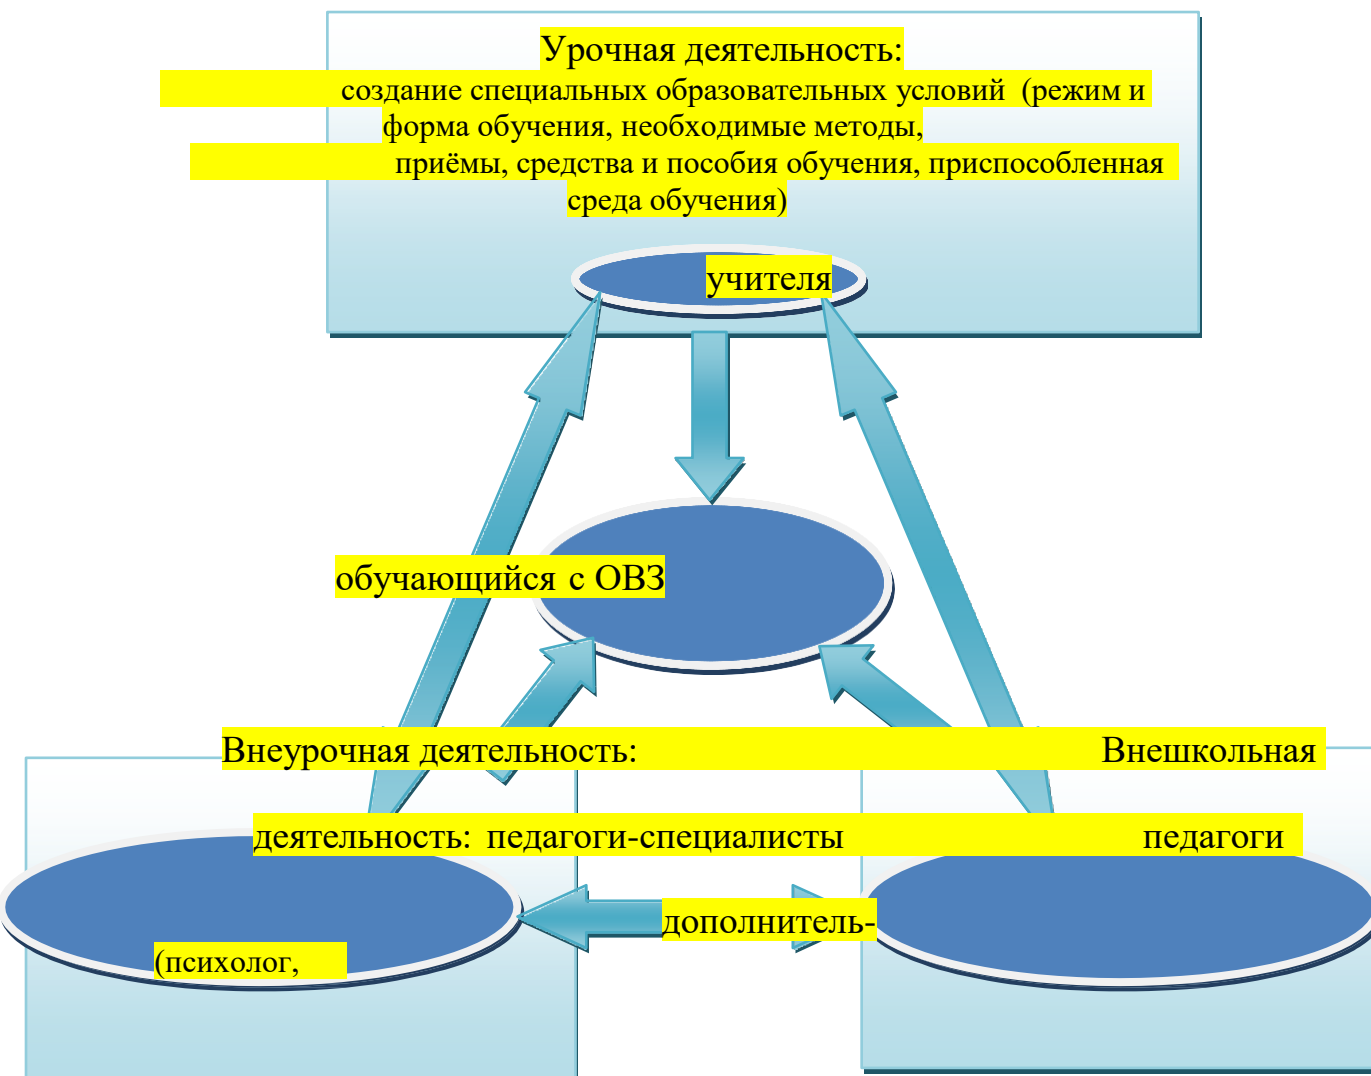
Урочная деятельность:
создание специальных образовательных условий (режим и форма обучения, необходимые методы, приёмы, средства и пособия обучения, приспособленная среда обучения)

учителя

обучающийся с ОВЗ

Внеурочная деятельность: Внешкольная

деятельность: педагоги-специалисты педагоги

дополнитель-

(психолог,